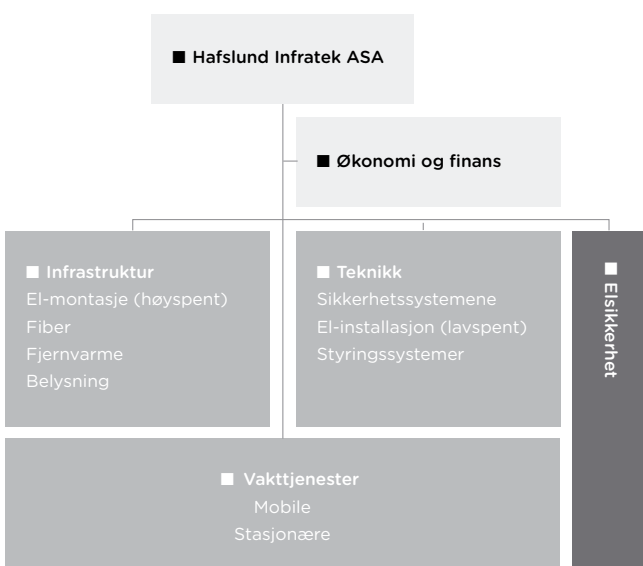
■ Hafslund Infratek ASA

■ Økonomi og finans

■ Infrastruktur
El-montasje (høyspent)
Fiber
Fjernvarme
Belysning

■ Teknikk
Sikkerhetssystemene
El-installasjon (lavspent)
Styringssystemer

■ Elsikkerhet

■ Vakttjenester
Mobile
Stasjonære